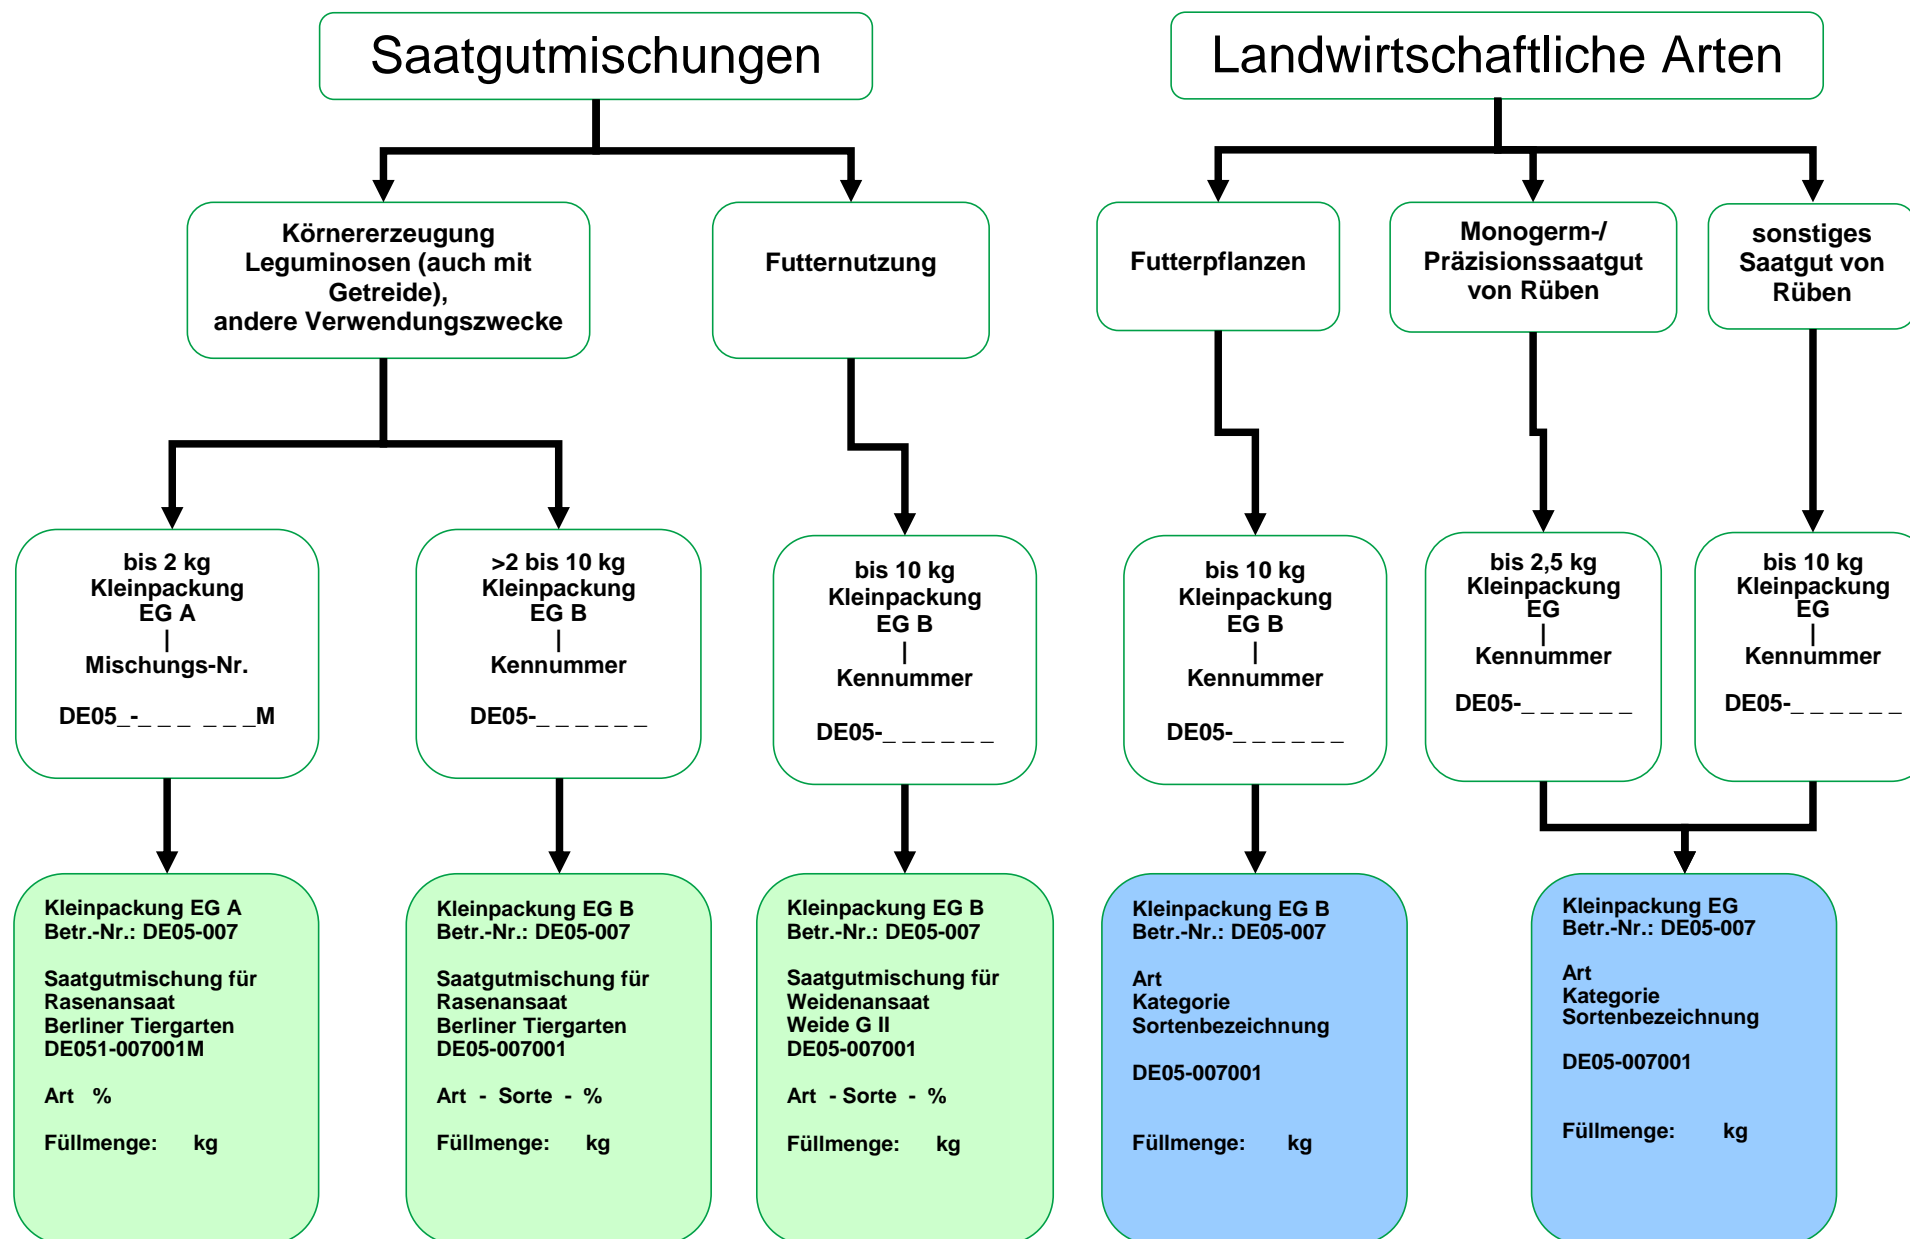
Saatgutmischungen

Landwirtschaftliche Arten

Körnererzeugung Leguminosen (auch mit Getreide), andere Verwendungszwecke

Futternutzung

Futterpflanzen

Monogerm-/ Präzisionssaatgut von Rüben

sonstiges Saatgut von Rüben

bis 2 kg
Kleinpackung
EG A
|
Mischungs-Nr.

DE05_-_ _ _ _ _ _M

>2 bis 10 kg
Kleinpackung
EG B
|
Kennummer

DE05-_ _ _ _ _ _

bis 10 kg
Kleinpackung
EG B
|
Kennummer

DE05-_ _ _ _ _ _

bis 10 kg
Kleinpackung
EG B
|
Kennummer

DE05-_ _ _ _ _ _

bis 2,5 kg
Kleinpackung
EG
|
Kennummer

DE05-_ _ _ _ _ _

bis 10 kg
Kleinpackung
EG
|
Kennummer

DE05-_ _ _ _ _ _

Kleinpackung EG A
Betr.-Nr.: DE05-007

Saatgutmischung für Rasenansaat Berliner Tiergarten DE051-007001M

Art %

Füllmenge: kg

Kleinpackung EG B
Betr.-Nr.: DE05-007

Saatgutmischung für Rasenansaat Berliner Tiergarten DE05-007001

Art - Sorte - %

Füllmenge: kg

Kleinpackung EG B
Betr.-Nr.: DE05-007

Saatgutmischung für Weidenansaat Weide G II DE05-007001

Art - Sorte - %

Füllmenge: kg

Kleinpackung EG B
Betr.-Nr.: DE05-007

Art
Kategorie
Sortenbezeichnung

DE05-007001

Füllmenge: kg

Kleinpackung EG
Betr.-Nr.: DE05-007

Art
Kategorie
Sortenbezeichnung

DE05-007001

Füllmenge: kg